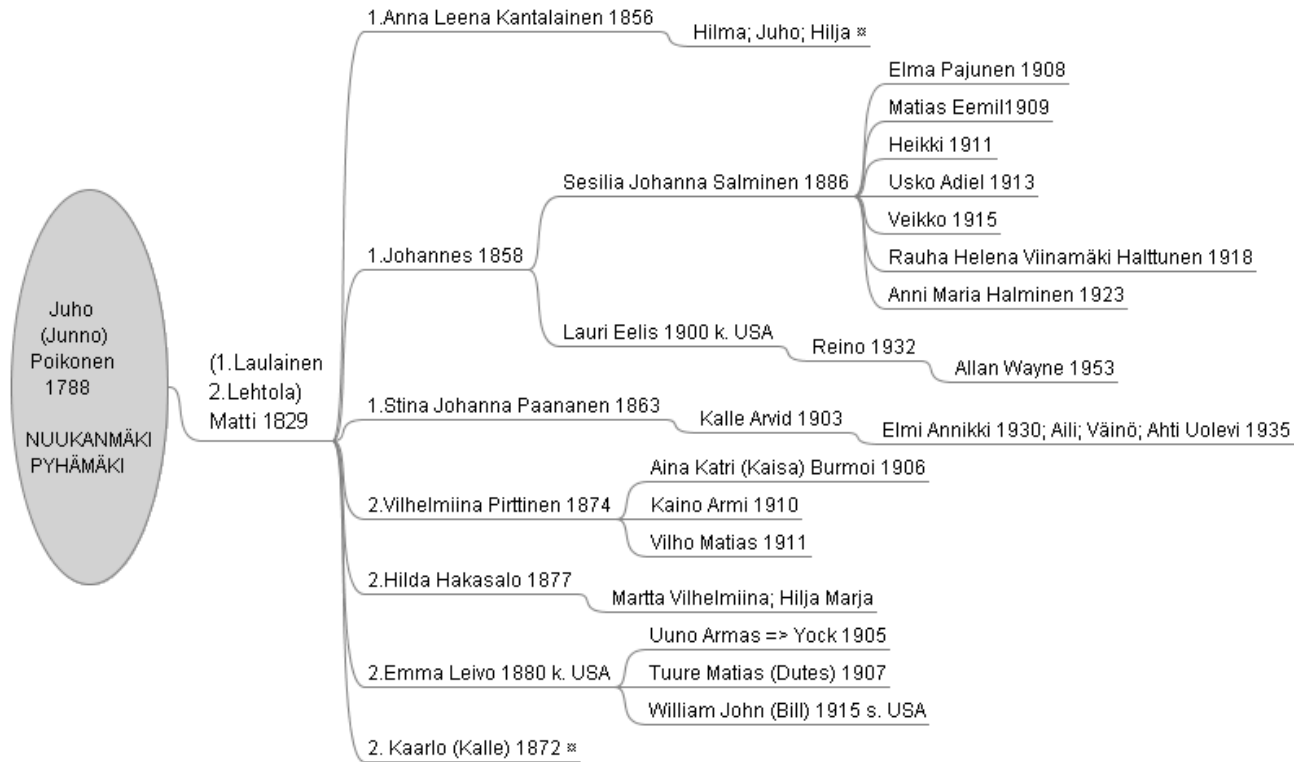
Juho
(Junno)
Poikonen
1788

NUUKANMÄKI
PYHÄMÄKI

(1.Laulainen
2.Lehtola)
Matti 1829

1.Anna Leena Kantalainen 1856
Hilma; Juho; Hilja ※

1.Johannes 1858
Sesilia Johanna Salminen 1886
Elma Pajunen 1908
Matias Eemil1909
Heikki 1911
Usko Adiel 1913
Veikko 1915
Rauha Helena Viinamäki Halttunen 1918
Anni Maria Halminen 1923
Lauri Eelis 1900 k. USA
Reino 1932
Allan Wayne 1953

1.Stina Johanna Paananen 1863
Kalle Arvid 1903
Elmi Annikki 1930; Aili; Väinö; Ahti Uolevi 1935

2.Vilhelmiina Pirttinen 1874
Aina Katri (Kaisa) Burmoi 1906
Kaino Armi 1910
Vilho Matias 1911

2.Hilda Hakasalo 1877
Martta Vilhelmiina; Hilja Marja

2.Emma Leivo 1880 k. USA
Uuno Armas => Yock 1905
Tuure Matias (Dutes) 1907
William John (Bill) 1915 s. USA

2. Kaarlo (Kalle) 1872 ※